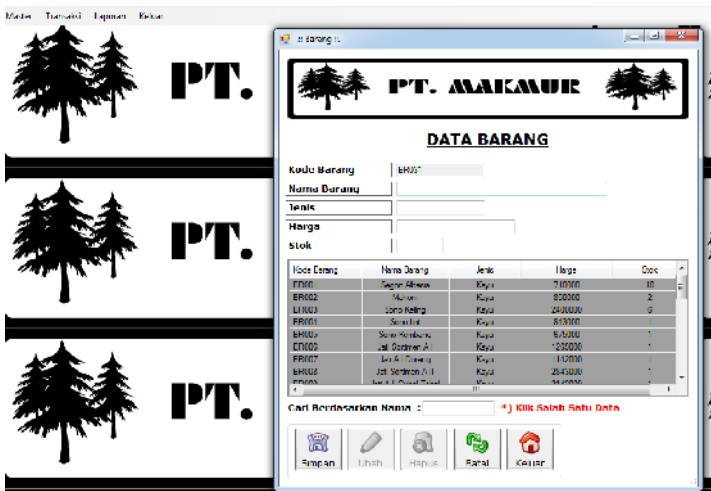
Master Transaksi Laporan Keluar

PT.

PT.

PT.

:: Barang ::

PT. MAKMUR

DATA BARANG

Kode Barang BR007

Nama Barang

Jenis

Harga

Stok

| Kode Barang | Nama Barang | Jenis | Harga | Stok |
|---|---|---|---|---|
| BR001 | Gagan Almari | Kayu | 740000 | 10 |
| BR002 | Meja | Kayu | 850000 | 2 |
| BR003 | Sofa Keling | Kayu | 2400000 | 6 |
| BR004 | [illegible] | Kayu | 840000 | |
| BR005 | Sofa Kambang | Kayu | 575000 | |
| BR006 | Jati Sordimen A | Kayu | 1250000 | |
| BR007 | Jati A Gaung | Kayu | 142000 | |
| BR008 | Jati Sordimen A II | Kayu | 2545000 | |
| BR009 | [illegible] | Kayu | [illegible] | |

Cari Berdasarkan Nama : *) Klik Salah Satu Data

Simpan Ubah Hapus Batal Keluar